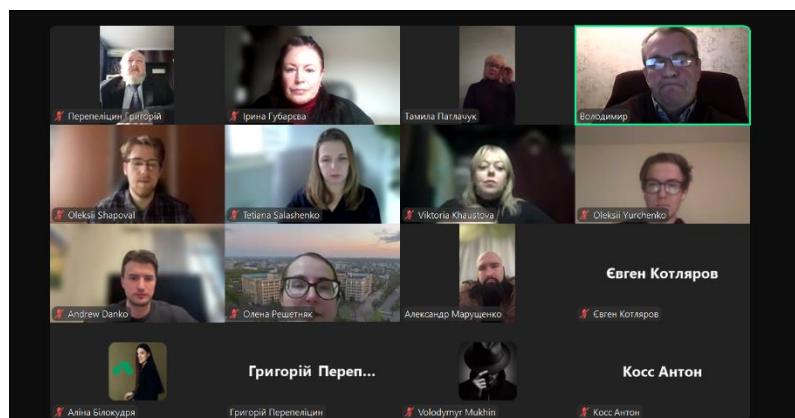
Перепеліцин Григорій
Ірина Губарєва
Тамила Патлачук
Володимир
Oleksii Shapoval
Tetiana Salashenko
Viktoria Khaustova
Oleksii Yurchenko
Andrew Danko
Олена Решетняк
Александр Марущенко
Євген Котляров
Євген Котляров
Аліна Білокудря
Григорій Переп...
Григорій Перепеліцин
Volodymyr Mukhin
Косс Антон
Косс Антон